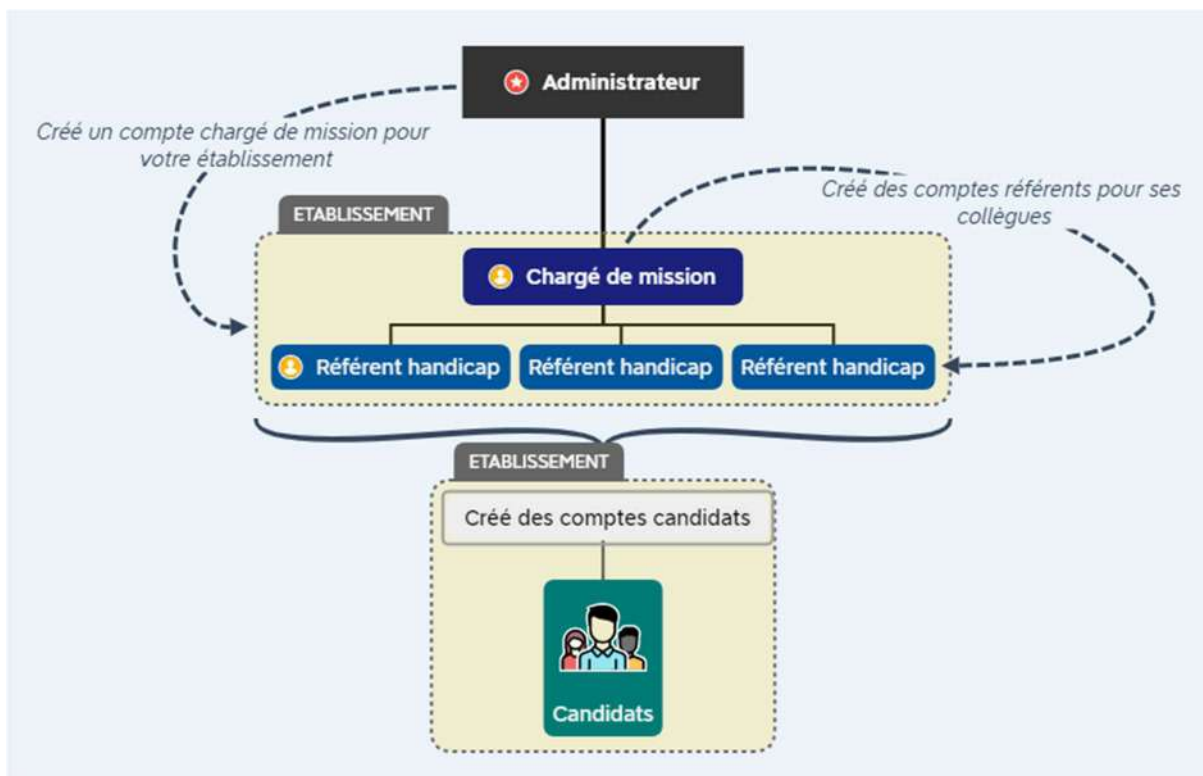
Administrateur

Créé un compte chargé de mission pour votre établissement

Créé des comptes référents pour ses collègues

ETABLISSEMENT

Chargé de mission

Référent handicap

Référent handicap

Référent handicap

ETABLISSEMENT

Créé des comptes candidats

Candidats